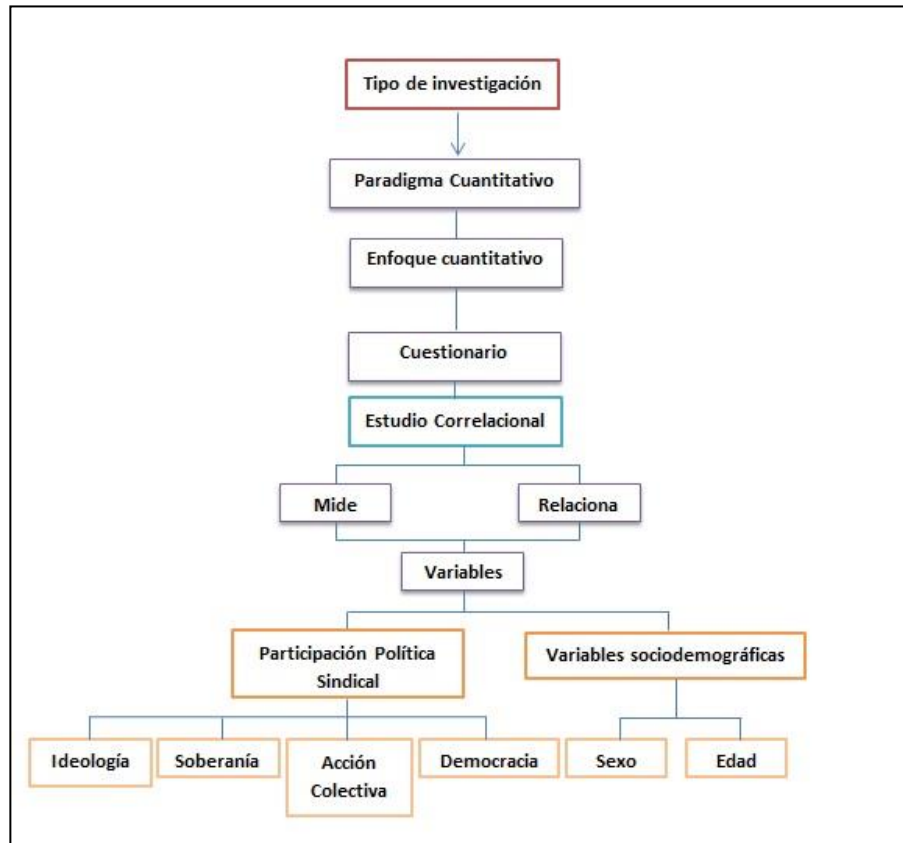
Tipo de investigación

Paradigma Cuantitativo

Enfoque cuantitativo

Cuestionario

Estudio Correlacional

Mide

Relaciona

Variables

Participación Política Sindical

Variables sociodemográficas

Ideología

Soberanía

Acción Colectiva

Democracia

Sexo

Edad